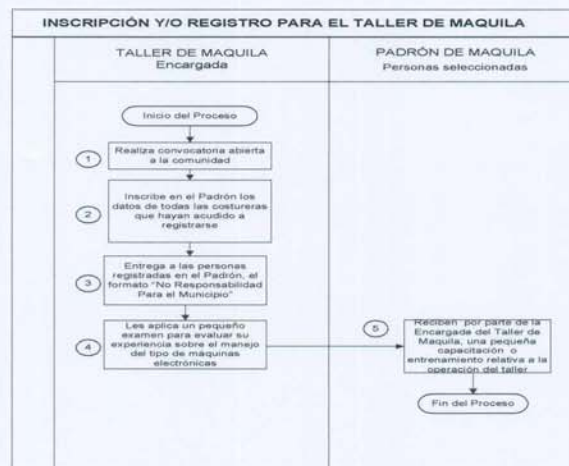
INSCRIPCIÓN Y/O REGISTRO PARA EL TALLER DE MAQUILA

TALLER DE MAQUILA
Encargada

PADRÓN DE MAQUILA
Personas seleccionadas

Inicio del Proceso

1 Realiza convocatoria abierta a la comunidad

2 Inscribe en el Padrón los datos de todas las costureras que hayan acudido a registrarse

3 Entrega a las personas registradas en el Padrón, el formato "No Responsabilidad Para el Municipio"

4 Les aplica un pequeño examen para evaluar su experiencia sobre el manejo del tipo de máquinas electrónicas

5 Reciben por parte de la Encargada del Taller de Maquila, una pequeña capacitación o entrenamiento relativa a la operación del taller

Fin del Proceso